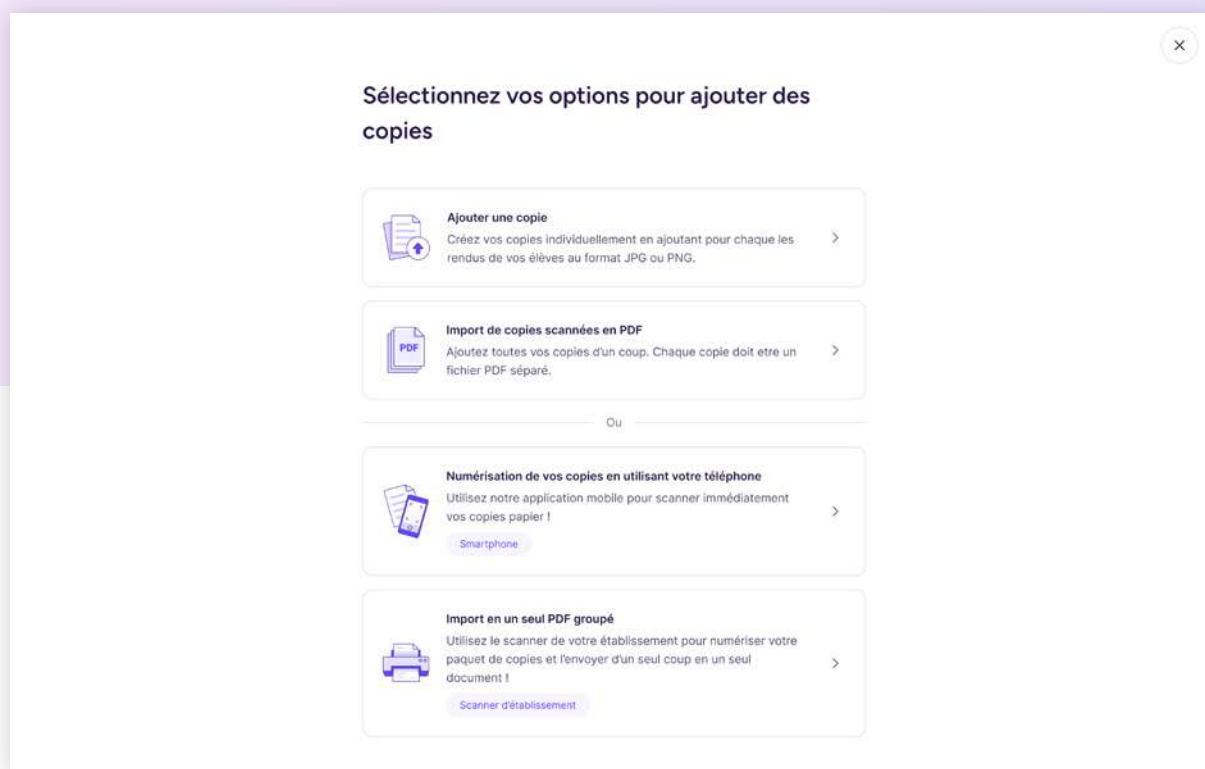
×

Sélectionnez vos options pour ajouter des copies

Ajouter une copie
Créez vos copies individuellement en ajoutant pour chaque les rendus de vos élèves au format JPG ou PNG.
>

PDF
Import de copies scannées en PDF
Ajoutez toutes vos copies d'un coup. Chaque copie doit etre un fichier PDF séparé.
>

Ou

Numérisation de vos copies en utilisant votre téléphone
Utilisez notre application mobile pour scanner immédiatement vos copies papier !
Smartphone
>

Import en un seul PDF groupé
Utilisez le scanner de votre établissement pour numériser votre paquet de copies et l'envoyer d'un seul coup en un seul document !
Scanner d'établissement
>